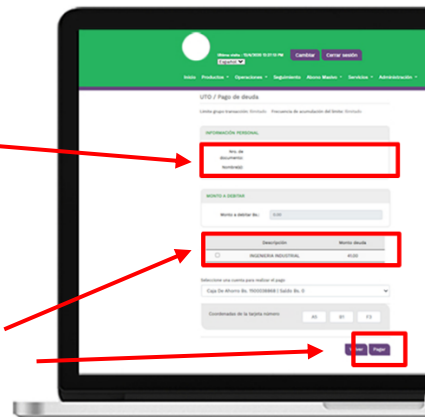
Último inicio: 15/6/2018 12:37:33 PM
Español
Cambiar
Cerrar sesión
Inicio
Productos
Operaciones
Seguimiento
Ahorro Madre
Servicios
Administración
UTO / Pago de deuda
Límite grupo transacción: Ilimitado · Frecuencia de acumulación del límite: Ilimitado
INFORMACIÓN PERSONAL
Nro. de documento:
Nombre(s):
MONTO A DEBITAR
Monto a debitar Bs.:
0.00
Descripción
Monto deuda
INGENIERIA INDUSTRIAL
#.00
Seleccione una cuenta para realizar el pago
Caja De Ahorro Bs. 1000000000 | Saldo Bs. 0
Coordenadas de la tarjeta número:
A5
B1
F3
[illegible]
Pagar